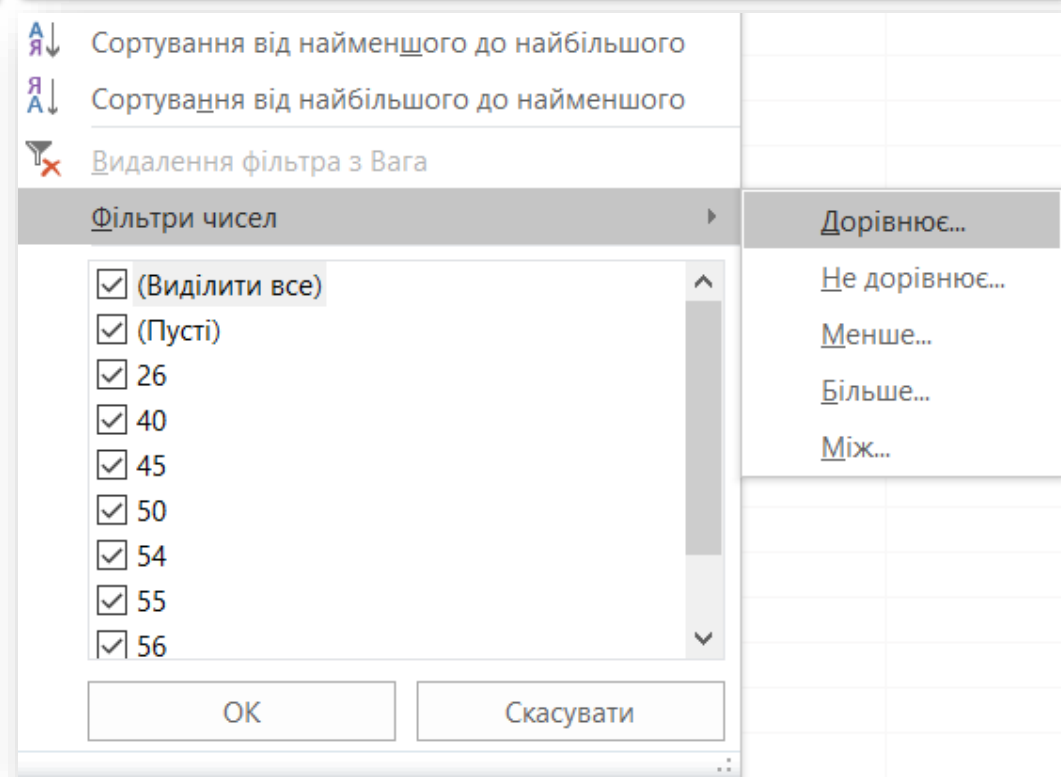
Сортування від найменшого до найбільшого
Сортування від найбільшого до найменшого
Видалення фільтра з Вага
Фільтри чисел
Дорівнює...
Не дорівнює...
Менше...
Більше...
Між...
(Виділити все)
(Пусті)
26
40
45
50
54
55
56
OK
Скасувати